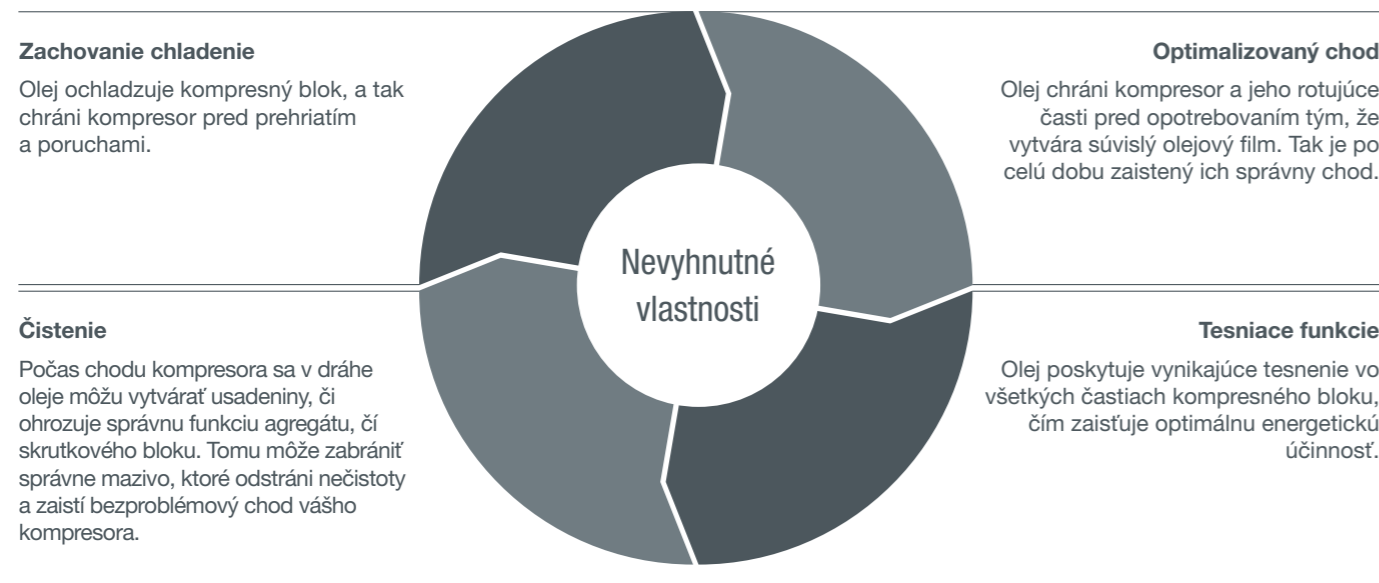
Zachovanie chladenie

Olej ochladzuje kompresný blok, a tak chráni kompresor pred prehriatím a poruchami.

Optimalizovaný chod

Olej chráni kompresor a jeho rotujúce časti pred opotrebovaním tým, že vytvára súvislý olejový film. Tak je po celú dobu zaistený ich správny chod.

Nevyhnutné vlastnosti

Čistenie

Počas chodu kompresora sa v dráhe oleje môžu vytvárať usadeniny, či ohrozuje správnu funkciu agregátu, čí skrutkového bloku. Tomu môže zabrániť správne mazivo, ktoré odstráni nečistoty a zaistí bezproblémový chod vášho kompresora.

Tesniace funkcie

Olej poskytuje vynikajúce tesnenie vo všetkých častiach kompresného bloku, čím zaisťuje optimálnu energetickú účinnosť.